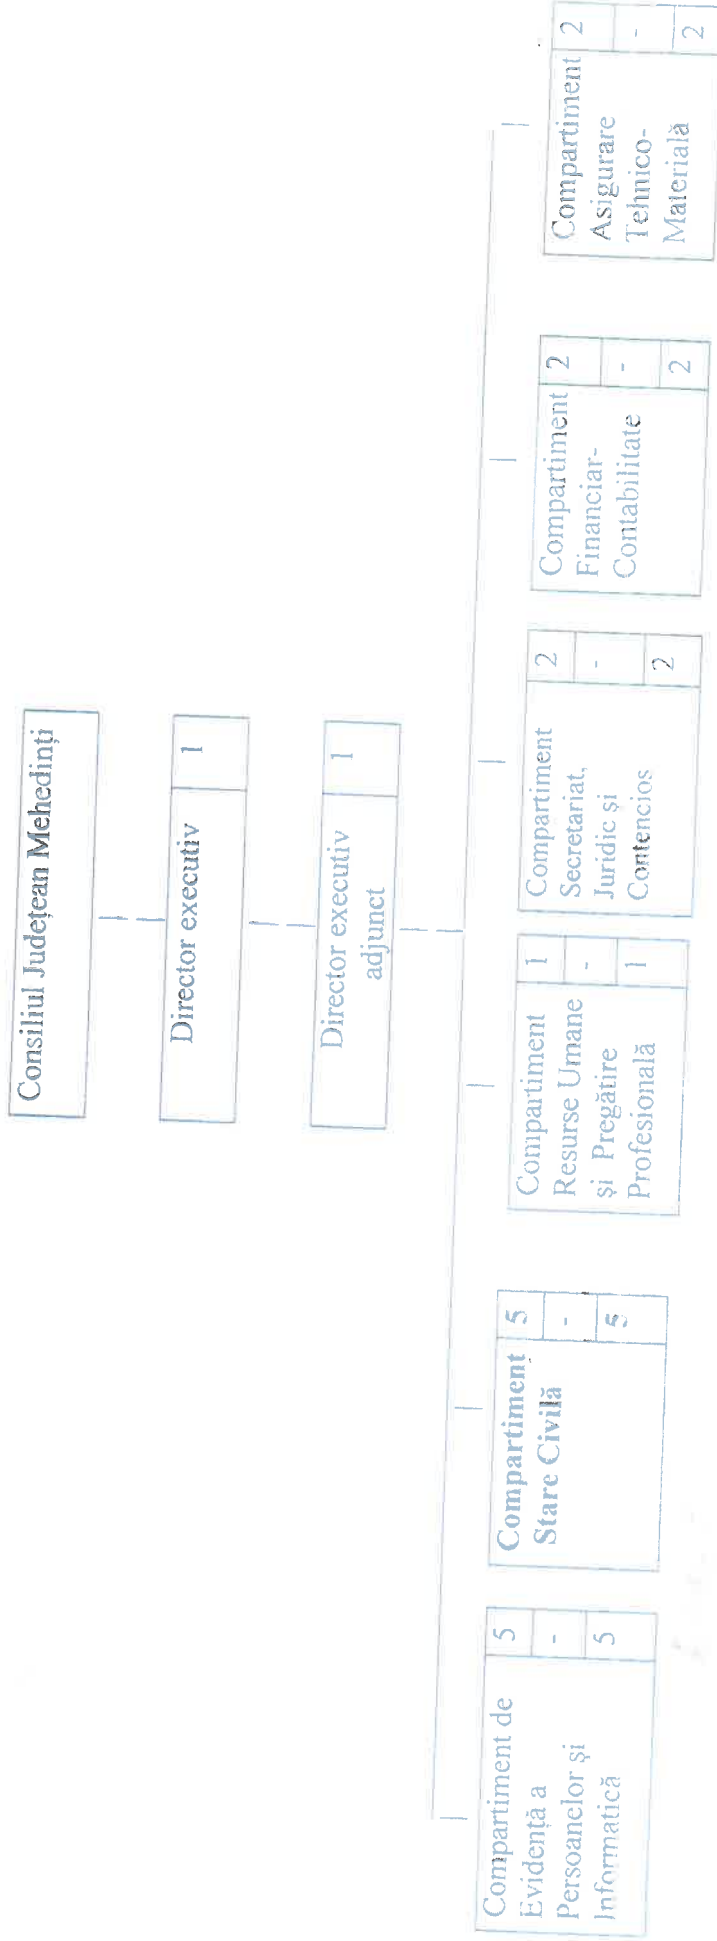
Consiliul Județean Mehedinți

Director executiv | 1

Director executiv adjunct | 1

| Compartiment de Evidență a Persoanelor și Informatică | 5 |
|---|---|
| | - |
| | 5 |

| Compartiment Stare Civilă | 5 |
|---|---|
| | - |
| | 5 |

| Compartiment Resurse Umane și Pregătire Profesională | 1 |
|---|---|
| | - |
| | 1 |

| Compartiment Secretariat, Juridic și Contencios | 2 |
|---|---|
| | - |
| | 2 |

| Compartiment Financiar-Contabilitate | 2 |
|---|---|
| | - |
| | 2 |

| Compartiment Asigurare Tehnico-Materială | 2 |
|---|---|
| | - |
| | 2 |